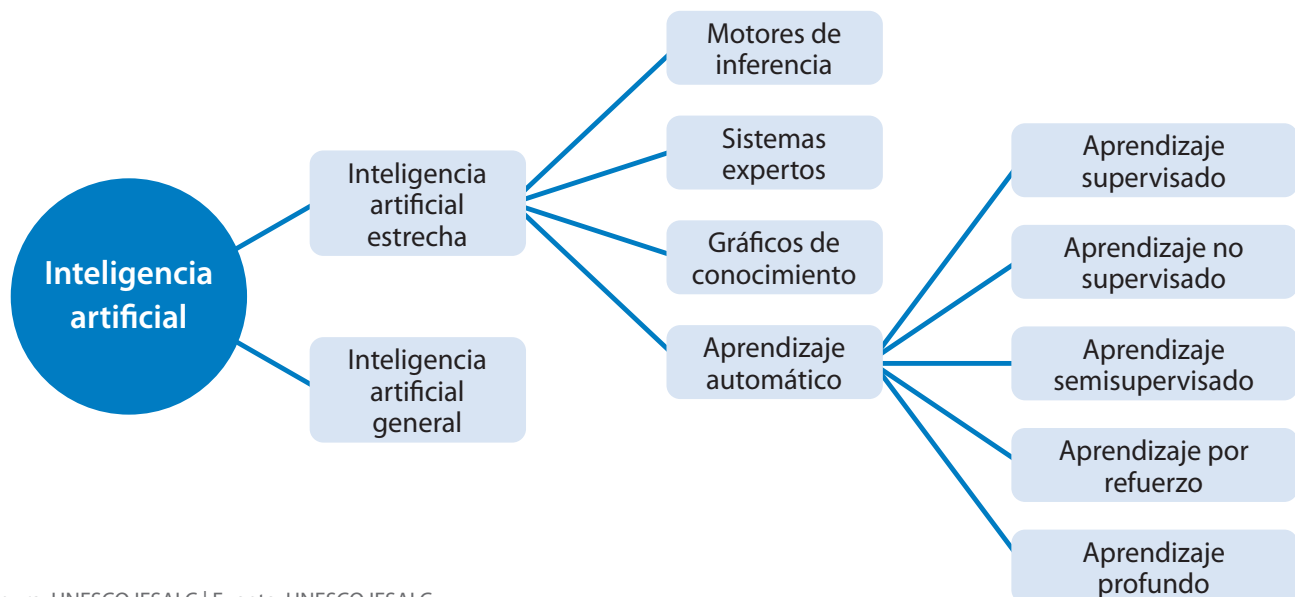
Inteligencia artificial

Inteligencia artificial estrecha

Inteligencia artificial general

Motores de inferencia

Sistemas expertos

Gráficos de conocimiento

Aprendizaje automático

Aprendizaje supervisado

Aprendizaje no supervisado

Aprendizaje semisupervisado

Aprendizaje por refuerzo

Aprendizaje profundo

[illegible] UNESCO IESALC | Fuente: UNESCO IESALC